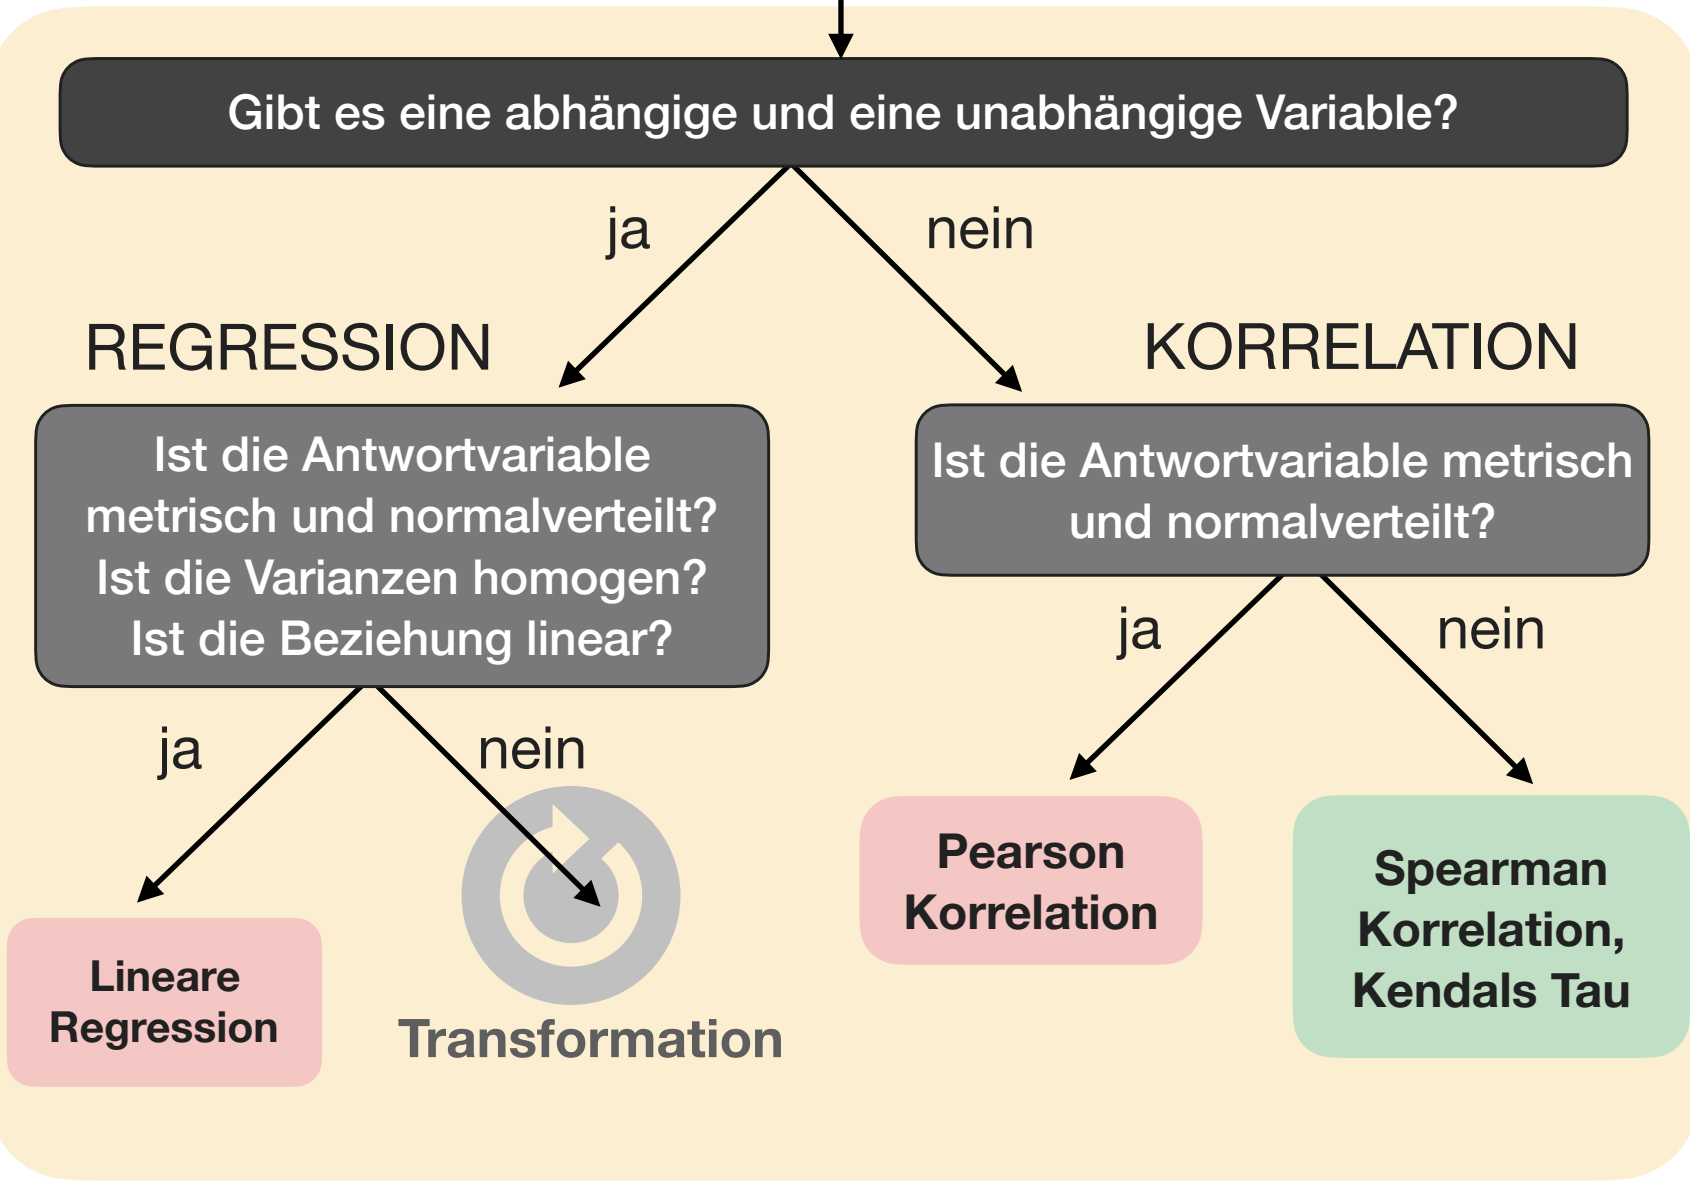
Gibt es eine abhängige und eine unabhängige Variable?

ja

nein

REGRESSION

KORRELATION

Ist die Antwortvariable metrisch und normalverteilt? Ist die Varianzen homogen? Ist die Beziehung linear?

Ist die Antwortvariable metrisch und normalverteilt?

ja

nein

ja

nein

Lineare Regression

Transformation

Pearson Korrelation

Spearman Korrelation, Kendals Tau